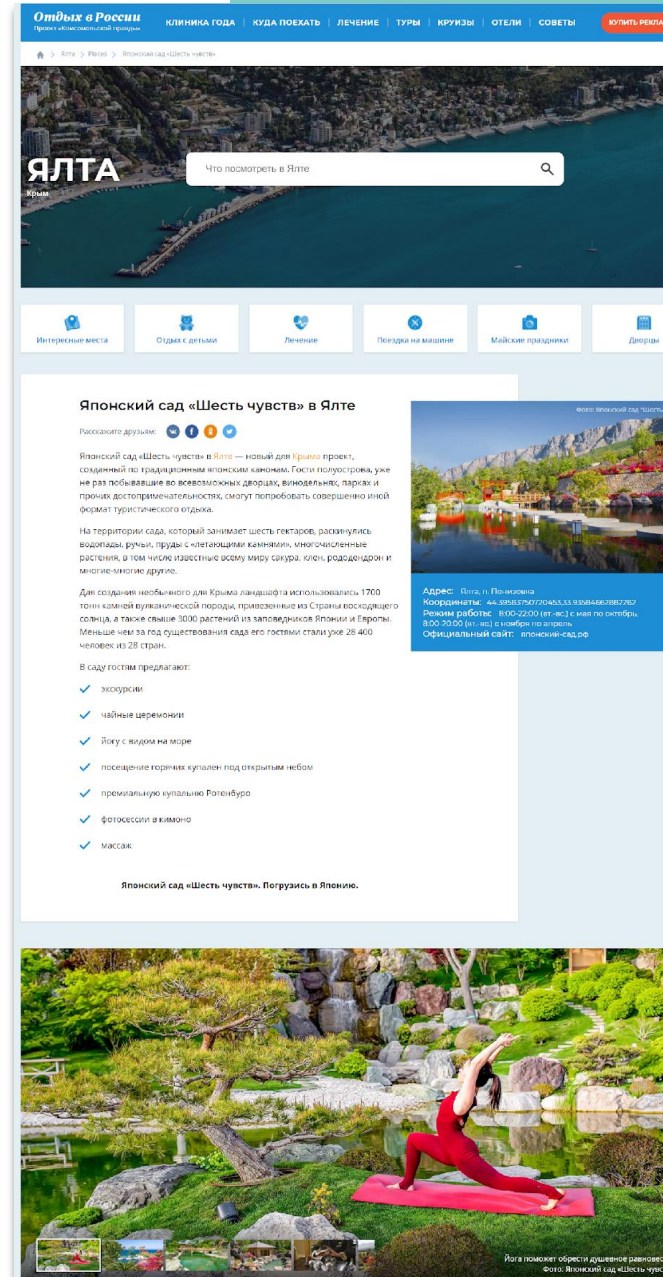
Отдых в России
Проект «Комсомольской правды»

КЛИНИКА ГОДА | КУДА ПОЕХАТЬ | ЛЕЧЕНИЕ | ТУРЫ | КРУИЗЫ | ОТЕЛИ | СОВЕТЫ

КУПИТЬ РЕКЛА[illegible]

Ялта > Места > Японский сад «Шесть чувств»

ЯЛТА
Крым

Что посмотреть в Ялте

Интересные места
Отдых с детьми
Лечение
Поездка на машине
Майские праздники
Дворцы

Японский сад «Шесть чувств» в Ялте

Расскажите друзьям:

Японский сад «Шесть чувств» в Ялте — новый для Крыма проект, созданный по традиционным японским канонам. Гости полуострова, уже не раз побывавшие во всевозможных дворцах, винодельнях, парках и прочих достопримечательностях, смогут попробовать совершенно иной формат туристического отдыха.

На территории сада, который занимает шесть гектаров, раскинулись водопады, ручьи, пруды с «летающими камнями», многочисленные растения, в том числе известные всему миру сакура, клен, рододендрон и многие-многие другие.

Для создания необычного для Крыма ландшафта использовались 1700 тонн камней вулканической породы, привезенные из Страны восходящего солнца, а также свыше 3000 растений из заповедников Японии и Европы. Меньше чем за год существования сада его гостями стали уже 28 400 человек из 28 стран.

В саду гостям предлагают:

экскурсии
чайные церемонии
йогу с видом на море
посещение горячих купален под открытым небом
премиальную купальню Ротенбуро
фотосессии в кимоно
массаж

Японский сад «Шесть чувств». Погрузись в Японию.

Фото: Японский сад «Шесть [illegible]

Адрес: Ялта, п. Понизовка
Координаты: 44.39583750720453,33.93584662882767
Режим работы: 8:00-22:00 (вт.-вс.) с мая по октябрь, 8:00-20:00 (вт.-вс.) с ноября по апрель
Официальный сайт: японский-сад.рф

Йога поможет обрести душевное равнове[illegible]
Фото: Японский сад «Шесть чувс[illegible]